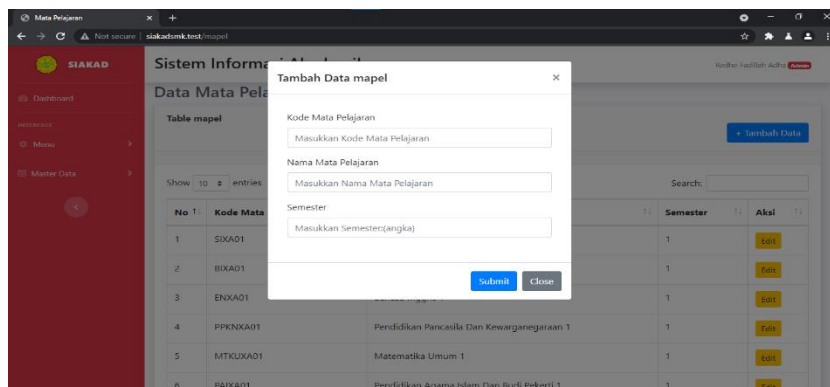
Mata Pelajaran × +

Not secure | siakadsmk.test/mapel

SIAKAD

Dashboard

INTERFACE

Menu

Master Data

Sistem Informa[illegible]

Redho Fadillah Adha Admin

Data Mata Pela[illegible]

Table mapel

+ Tambah Data

Show 10 entries

Search:

| No | Kode Mata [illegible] | | Semester | Aksi |
|---|---|---|---|---|
| 1 | SIXA01 | | 1 | Edit |
| 2 | BIXA01 | | 1 | Edit |
| 3 | ENXA01 | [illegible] | 1 | Edit |
| 4 | PPKNXA01 | Pendidikan Pancasila Dan Kewarganegaraan 1 | 1 | Edit |
| 5 | MTKUXA01 | Matematika Umum 1 | 1 | Edit |
| 6 | PAIXA01 | Pendidikan Agama Islam Dan Budi Pekerti 1 | 1 | Edit |

Tambah Data mapel ×

Kode Mata Pelajaran

Masukkan Kode Mata Pelajaran

Nama Mata Pelajaran

Masukkan Nama Mata Pelajaran

Semester

Masukkan Semester(angka)

Submit Close